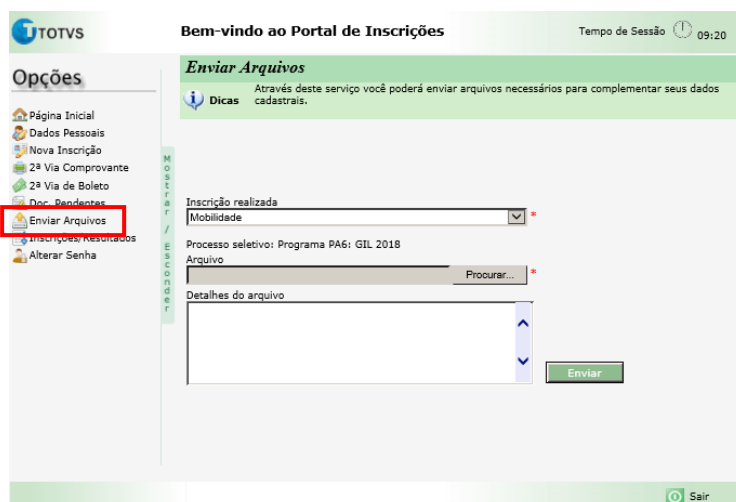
TOTVS

Bem-vindo ao Portal de Inscrições

Tempo de Sessão 09:20

Opções

Página Inicial
Dados Pessoais
Nova Inscrição
2ª Via Comprovante
2ª Via de Boleto
Doc. Pendentes
Enviar Arquivos
Inscrições/Resultados
Alterar Senha

Mostrar / Esconder

Enviar Arquivos

Dicas

Através deste serviço você poderá enviar arquivos necessários para complementar seus dados cadastrais.

Inscrição realizada
Mobilidade *

Processo seletivo: Programa PA6: GIL 2018
Arquivo
Procurar... *
Detalhes do arquivo

Enviar

Sair